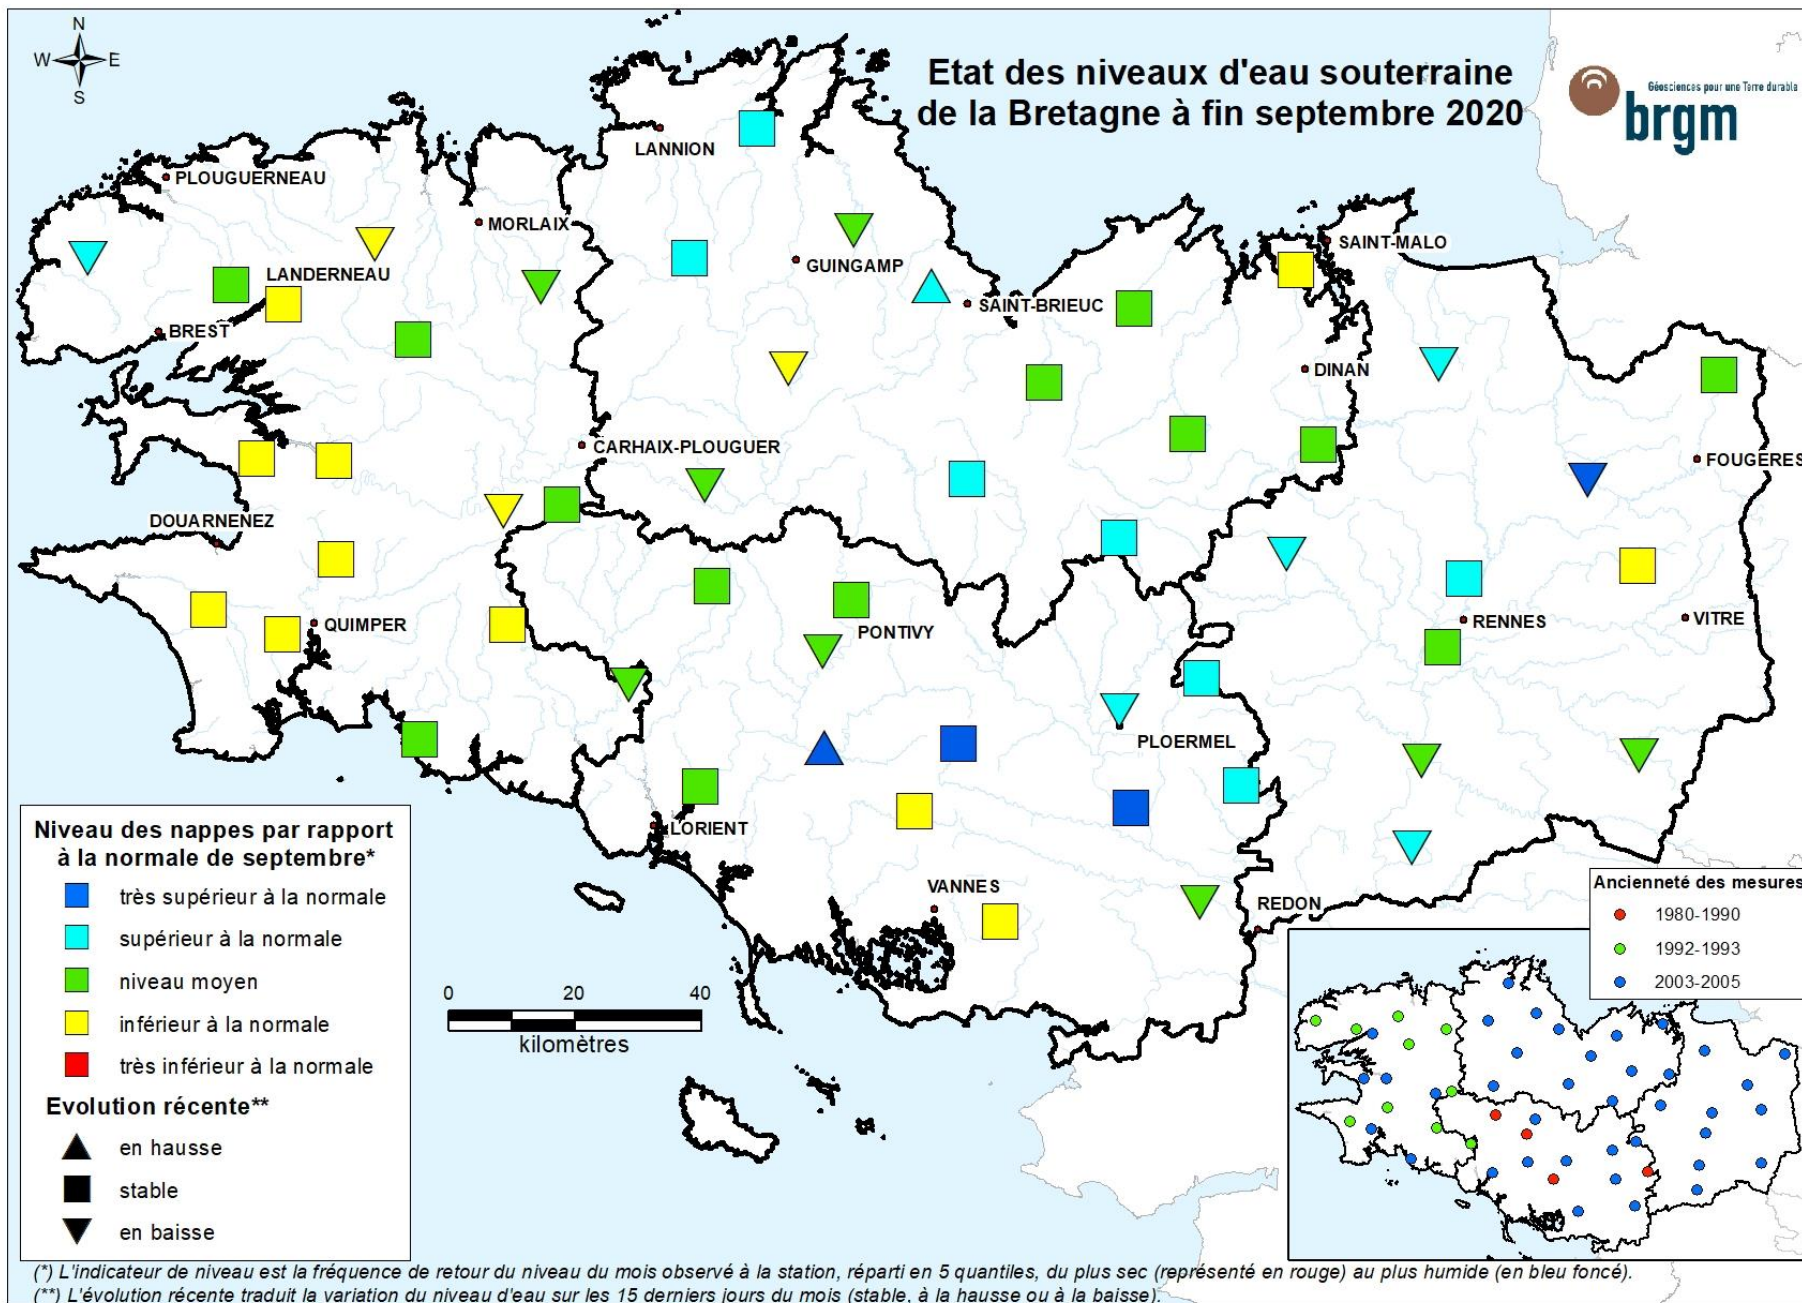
N
W E
S

Etat des niveaux d'eau souterraine de la Bretagne à fin septembre 2020

Géosciences pour une Terre durable
brgm

LANNION
PLOUGUERNEAU
MORLAIX
GUINGAMP
SAINT-MALO
LANDERNEAU
SAINT-BRIEUC
BREST
DINAN
CARHAIX-PLOUGUER
FOUGERES
DOUARNENEZ
QUIMPER
PONTIVY
RENNES
VITRE
PLOERMEL
LORIENT
VANNES
REDON

Niveau des nappes par rapport à la normale de septembre*
très supérieur à la normale
supérieur à la normale
niveau moyen
inférieur à la normale
très inférieur à la normale
Evolution récente**
en hausse
stable
en baisse

0 20 40
kilomètres

Ancienneté des mesures
1980-1990
1992-1993
2003-2005

(*) L'indicateur de niveau est la fréquence de retour du niveau du mois observé à la station, réparti en 5 quantiles, du plus sec (représenté en rouge) au plus humide (en bleu foncé).
(**) L'évolution récente traduit la variation du niveau d'eau sur les 15 derniers jours du mois (stable, à la hausse ou à la baisse).